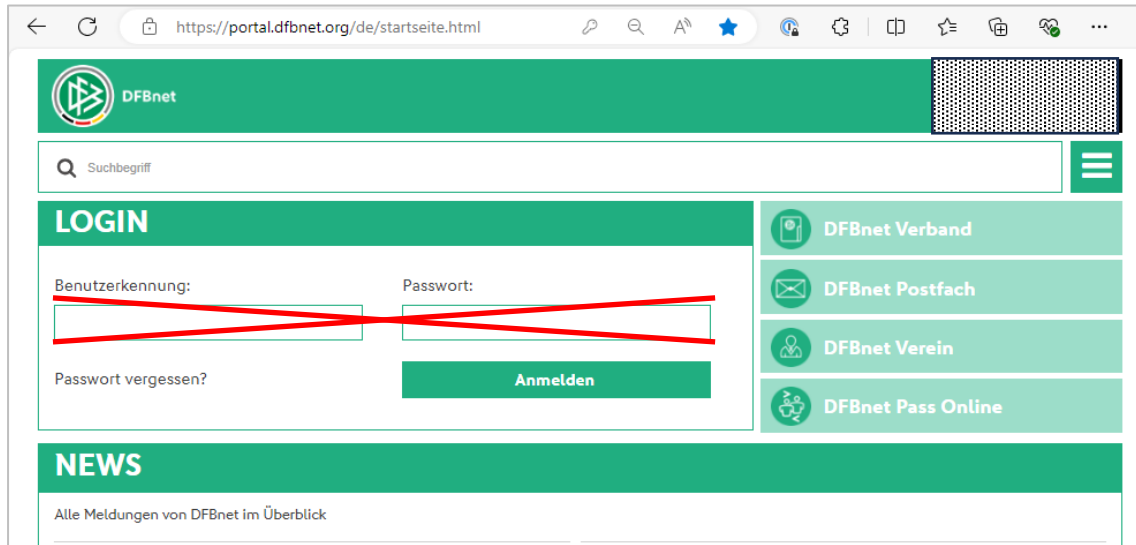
https://portal.dfbnet.org/de/startseite.html

DFBnet

Suchbegriff

LOGIN

Benutzerkennung:

Passwort:

Passwort vergessen?

Anmelden

DFBnet Verband

DFBnet Postfach

DFBnet Verein

DFBnet Pass Online

NEWS

Alle Meldungen von DFBnet im Überblick